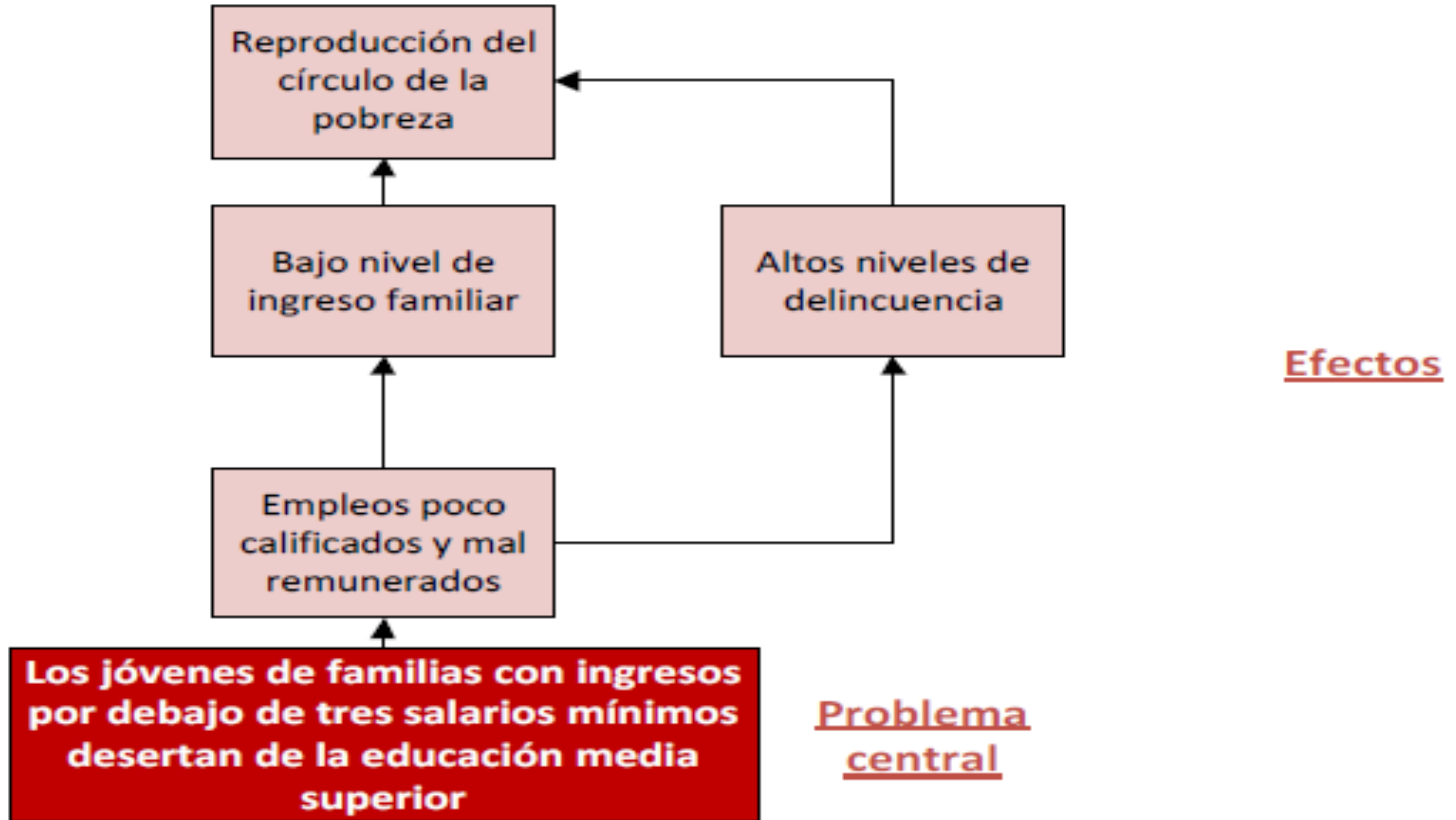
Reproducción del círculo de la pobreza

Bajo nivel de ingreso familiar

Altos niveles de delincuencia

Efectos

Empleos poco calificados y mal remunerados

Los jóvenes de familias con ingresos por debajo de tres salarios mínimos desertan de la educación media superior

Problema central